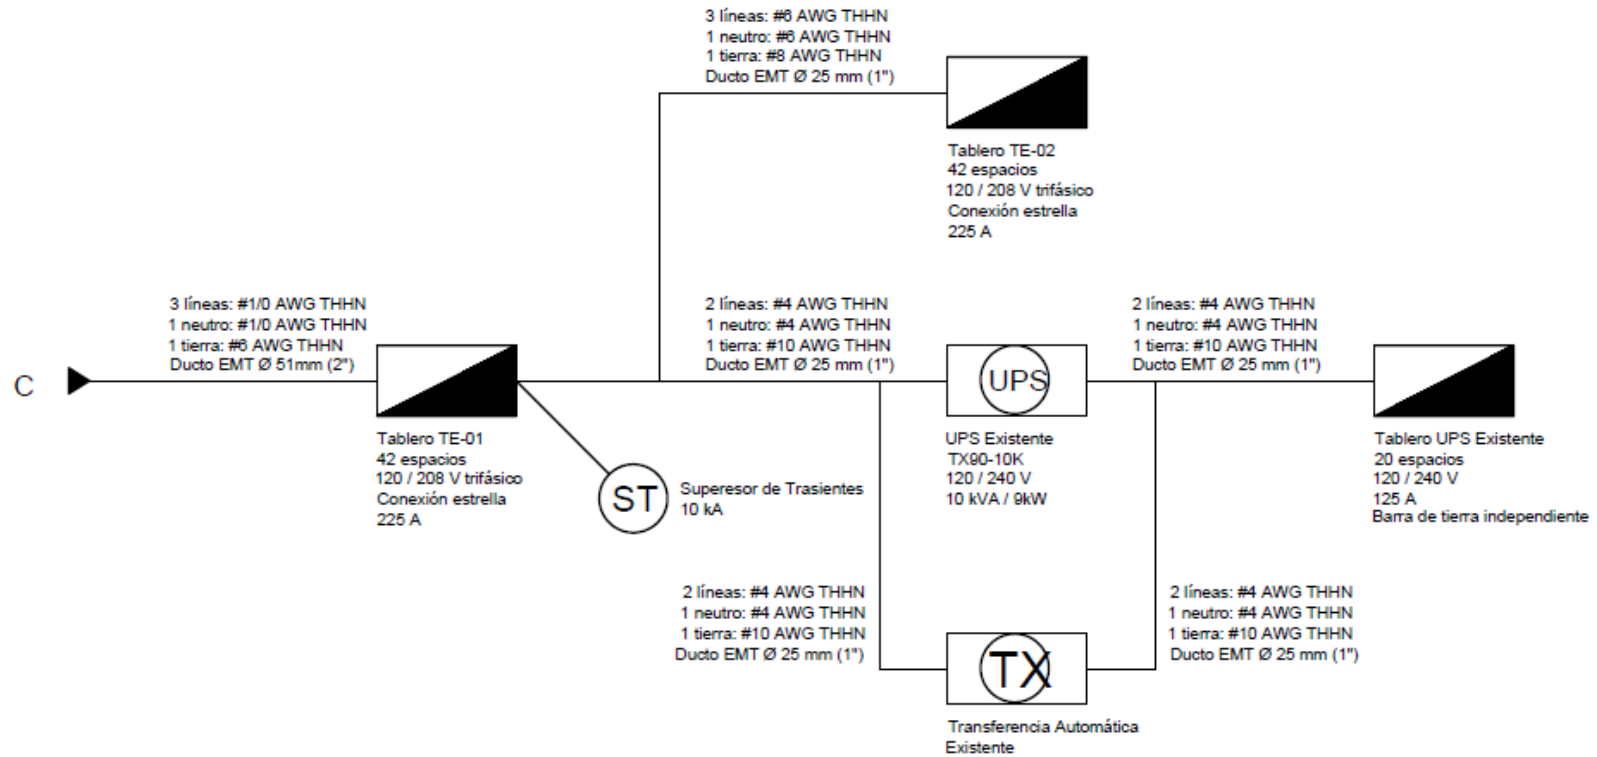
3 líneas: #6 AWG THHN
1 neutro: #6 AWG THHN
1 tierra: #8 AWG THHN
Ducto EMT Ø 25 mm (1")

Tablero TE-02
42 espacios
120 / 208 V trifásico
Conexión estrella
225 A

C

3 líneas: #1/0 AWG THHN
1 neutro: #1/0 AWG THHN
1 tierra: #6 AWG THHN
Ducto EMT Ø 51mm (2")

Tablero TE-01
42 espacios
120 / 208 V trifásico
Conexión estrella
225 A

ST

Superesor de Trasientes
10 kA

2 líneas: #4 AWG THHN
1 neutro: #4 AWG THHN
1 tierra: #10 AWG THHN
Ducto EMT Ø 25 mm (1")

UPS

UPS Existente
TX90-10K
120 / 240 V
10 kVA / 9kW

2 líneas: #4 AWG THHN
1 neutro: #4 AWG THHN
1 tierra: #10 AWG THHN
Ducto EMT Ø 25 mm (1")

Tablero UPS Existente
20 espacios
120 / 240 V
125 A
Barra de tierra independiente

2 líneas: #4 AWG THHN
1 neutro: #4 AWG THHN
1 tierra: #10 AWG THHN
Ducto EMT Ø 25 mm (1")

TX

Transferencia Automática
Existente

2 líneas: #4 AWG THHN
1 neutro: #4 AWG THHN
1 tierra: #10 AWG THHN
Ducto EMT Ø 25 mm (1")